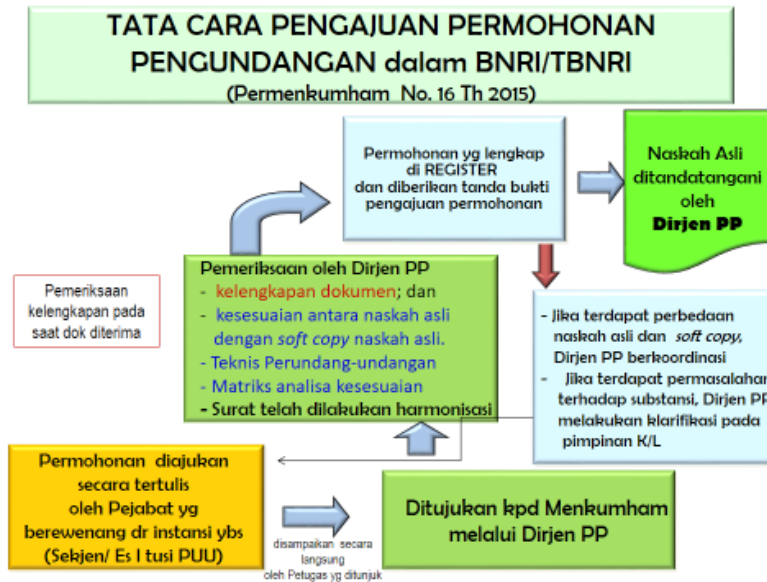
TATA CARA PENGAJUAN PERMOHONAN PENGUNDANGAN dalam BNRI/TBNRI
(Permenkumham No. 16 Th 2015)

Permohonan yg lengkap di REGISTER dan diberikan tanda bukti pengajuan permohonan

Naskah Asli ditandatangani oleh Dirjen PP

Pemeriksaan kelengkapan pada saat dok diterima

Pemeriksaan oleh Dirjen PP
- kelengkapan dokumen; dan
- kesesuaian antara naskah asli dengan *soft copy* naskah asli.
- Teknis Perundang-undangan
- Matriks analisa kesesuaian
- Surat telah dilakukan harmonisasi

- Jika terdapat perbedaan naskah asli dan *soft copy*, Dirjen PP berkoordinasi
- Jika terdapat permasalahan terhadap substansi, Dirjen PP melakukan klarifikasi pada pimpinan K/L

Permohonan diajukan secara tertulis oleh Pejabat yg berewenang dr instansi ybs (Sekjen/ Es I tusi PUU)

disampaikan secara langsung oleh Petugas yg ditunjuk

Ditujukan kpd Menkumham melalui Dirjen PP